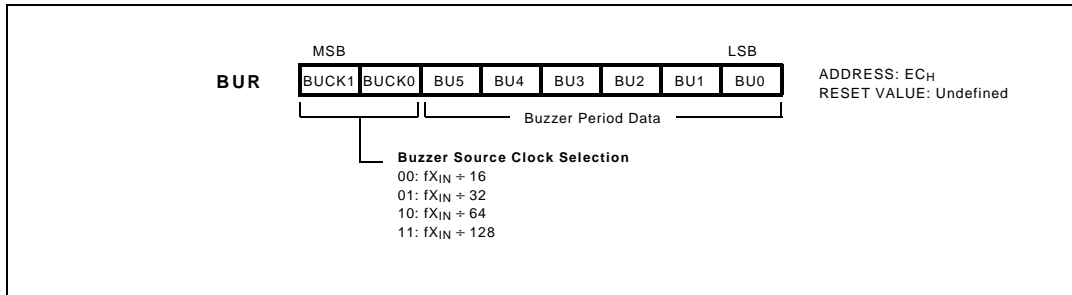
MSB LSB

BUR

| BUCK1 | BUCK0 | BU5 | BU4 | BU3 | BU2 | BU1 | BU0 |
|---|---|---|---|---|---|---|---|

ADDRESS: $EC_H$
RESET VALUE: Undefined

Buzzer Period Data

Buzzer Source Clock Selection
00: $fX_{IN} \div 16$
01: $fX_{IN} \div 32$
10: $fX_{IN} \div 64$
11: $fX_{IN} \div 128$